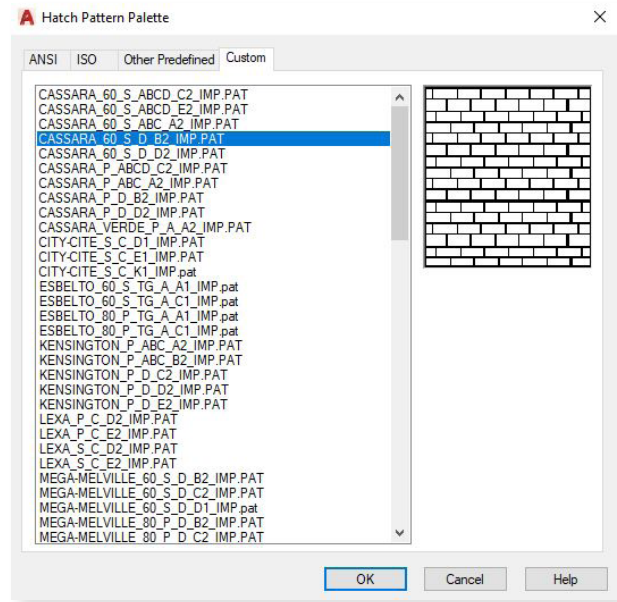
Hatch Pattern Palette

×

ANSI ISO Other Predefined Custom

CASSARA_60_S_ABCD_C2_IMP.PAT
CASSARA_60_S_ABCD_E2_IMP.PAT
CASSARA_60_S_ABC_A2_IMP.PAT
CASSARA_60_S_D_B2_IMP.PAT
CASSARA_60_S_D_D2_IMP.PAT
CASSARA_P_ABCD_C2_IMP.PAT
CASSARA_P_ABC_A2_IMP.PAT
CASSARA_P_D_B2_IMP.PAT
CASSARA_P_D_D2_IMP.PAT
CASSARA_VERDE_P_A_A2_IMP.PAT
CITY-CITE_S_C_D1_IMP.PAT
CITY-CITE_S_C_E1_IMP.PAT
CITY-CITE_S_C_K1_IMP.pat
ESBELTO_60_S_TG_A_A1_IMP.pat
ESBELTO_60_S_TG_A_C1_IMP.pat
ESBELTO_80_P_TG_A_A1_IMP.pat
ESBELTO_80_P_TG_A_C1_IMP.pat
KENSINGTON_P_ABC_A2_IMP.PAT
KENSINGTON_P_ABC_B2_IMP.PAT
KENSINGTON_P_D_C2_IMP.PAT
KENSINGTON_P_D_D2_IMP.PAT
KENSINGTON_P_D_E2_IMP.PAT
LEXA_P_C_D2_IMP.PAT
LEXA_P_C_E2_IMP.PAT
LEXA_S_C_D2_IMP.PAT
LEXA_S_C_E2_IMP.PAT
MEGA-MELVILLE_60_S_D_B2_IMP.PAT
MEGA-MELVILLE_60_S_D_C2_IMP.PAT
MEGA-MELVILLE_60_S_D_D1_IMP.pat
MEGA-MELVILLE_80_P_D_B2_IMP.PAT
MEGA-MELVILLE_80_P_D_C2_IMP.PAT

OK Cancel Help